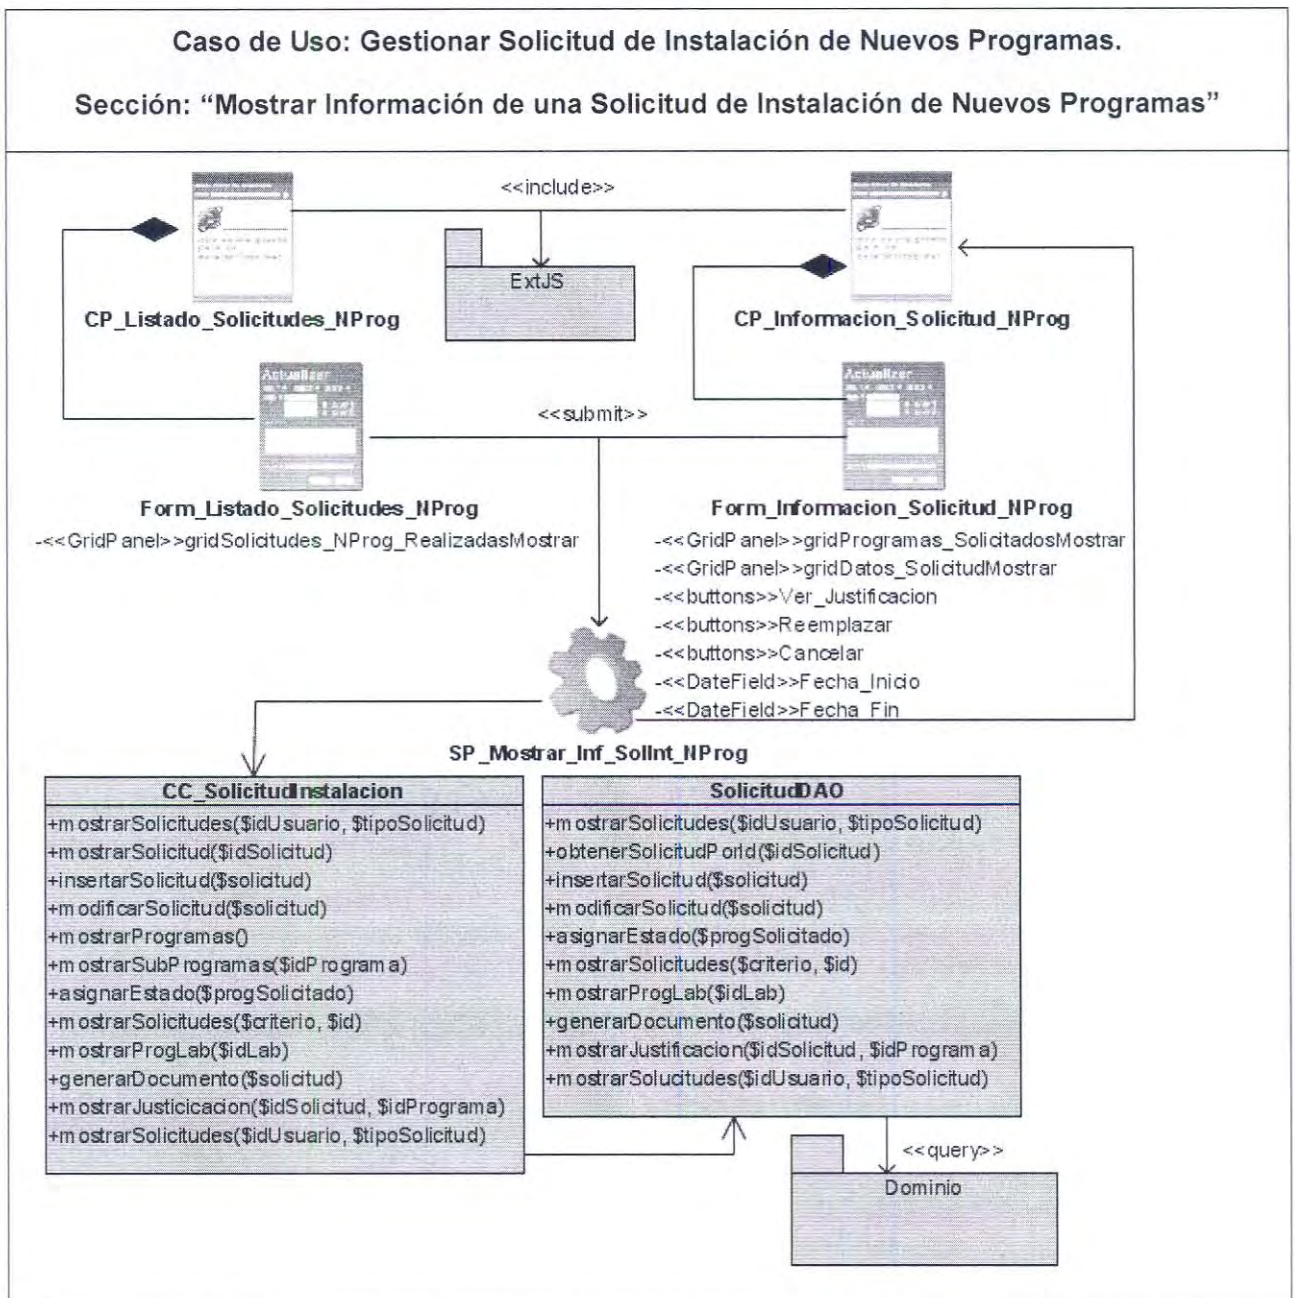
Caso de Uso: Gestionar Solicitud de Instalación de Nuevos Programas.

Sección: "Mostrar Información de una Solicitud de Instalación de Nuevos Programas"

<<include>>

ExtJS

CP_Listado_Solicitudes_NProg

CP_Informacion_Solicitud_NProg

Actualizar

Actualizar

<<submit>>

Form_Listado_Solicitudes_NProg
-<<GridPanel>>gridSolicitudes_NProg_RealizadasMostrar

Form_Informacion_Solicitud_NProg
-<<GridPanel>>gridProgramas_SolicitadosMostrar
-<<GridPanel>>gridDatos_SolicitudMostrar
-<<buttons>>Ver_Justificacion
-<<buttons>>Reemplazar
-<<buttons>>Cancelar
-<<DateField>>Fecha_Inicio
-<<DateField>>Fecha_Fin

SP_Mostrar_Inf_SolInt_NProg

| CC_SolicitudInstalacion |
|---|
| +mostrarSolicitudes($idUsuario, $tipoSolicitud) |
| +mostrarSolicitud($idSolicitud) |
| +insertarSolicitud($solicitud) |
| +modificarSolicitud($solicitud) |
| +mostrarProgramas() |
| +mostrarSubProgramas($idPrograma) |
| +asignarEstado($progSolicitado) |
| +mostrarSolicitudes($criterio, $id) |
| +mostrarProgLab($idLab) |
| +generarDocumento($solicitud) |
| +mostrarJusticicacion($idSolicitud, $idPrograma) |
| +mostrarSolicitudes($idUsuario, $tipoSolicitud) |

| SolicitudDAO |
|---|
| +mostrarSolicitudes($idUsuario, $tipoSolicitud) |
| +obtenerSolicitudPorId($idSolicitud) |
| +insertarSolicitud($solicitud) |
| +modificarSolicitud($solicitud) |
| +asignarEstado($progSolicitado) |
| +mostrarSolicitudes($criterio, $id) |
| +mostrarProgLab($idLab) |
| +generarDocumento($solicitud) |
| +mostrarJustificacion($idSolicitud, $idPrograma) |
| +mostrarSolucitudes($idUsuario, $tipoSolicitud) |

<<query>>

Dominio